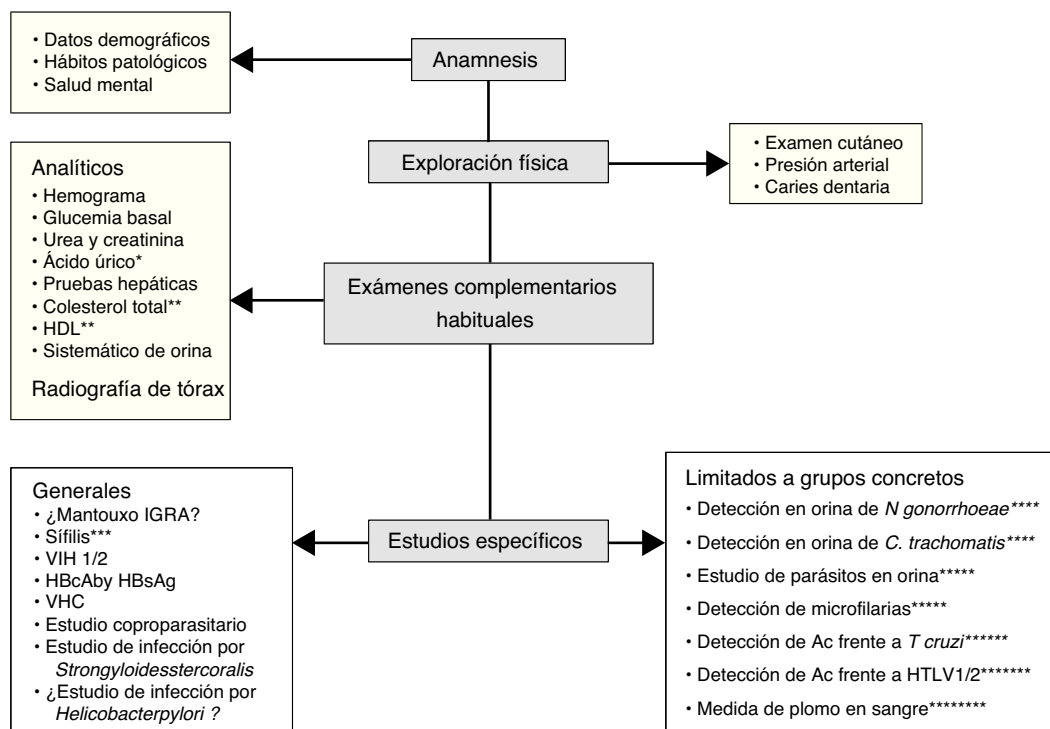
• Datos demográficos
• Hábitos patológicos
• Salud mental

Anamnesis

Exploración física

• Examen cutáneo
• Presión arterial
• Caries dentaria

Analíticos
• Hemograma
• Glucemia basal
• Urea y creatinina
• Ácido úrico*
• Pruebas hepáticas
• Colesterol total**
• HDL**
• Sistemático de orina
Radiografía de tórax

Exámenes complementarios habituales

Generales
• ¿Mantouxo IGRA?
• Sífilis***
• VIH 1/2
• HBcAby HBsAg
• VHC
• Estudio coproparasitario
• Estudio de infección por *Strongyloidesstercoralis*
• ¿Estudio de infección por *Helicobacterpylori* ?

Estudios específicos

Limitados a grupos concretos
• Detección en orina de *N gonorrhoeae*****
• Detección en orina de *C. trachomatis*****
• Estudio de parásitos en orina*****
• Detección de microfilarias*****
• Detección de Ac frente a *T cruzi*******
• Detección de Ac frente a HTLV1/2*******
• Medida de plomo en sangre********